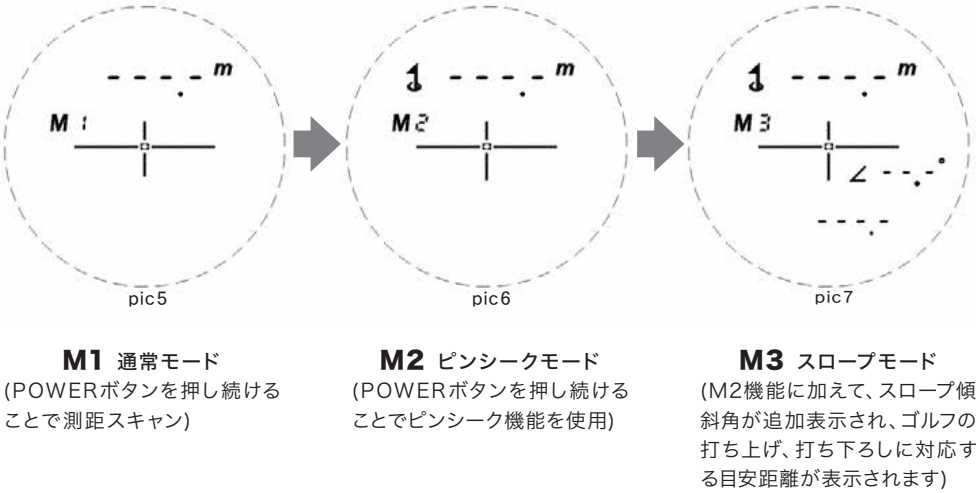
- - - . - m

M 1

pic5

1 - - - . - m

M 2

pic6

1 - - - . - m

M 3

∠ - - . - °

- - - . -

pic7

M1 通常モード
(POWERボタンを押し続けることで測距スキャン)

M2 ピンシークモード
(POWERボタンを押し続けることでピンシーク機能を使用)

M3 スロープモード
(M2機能に加えて、スロープ傾斜角が追加表示され、ゴルフの打ち上げ、打ち下ろしに対応する目安距離が表示されます)